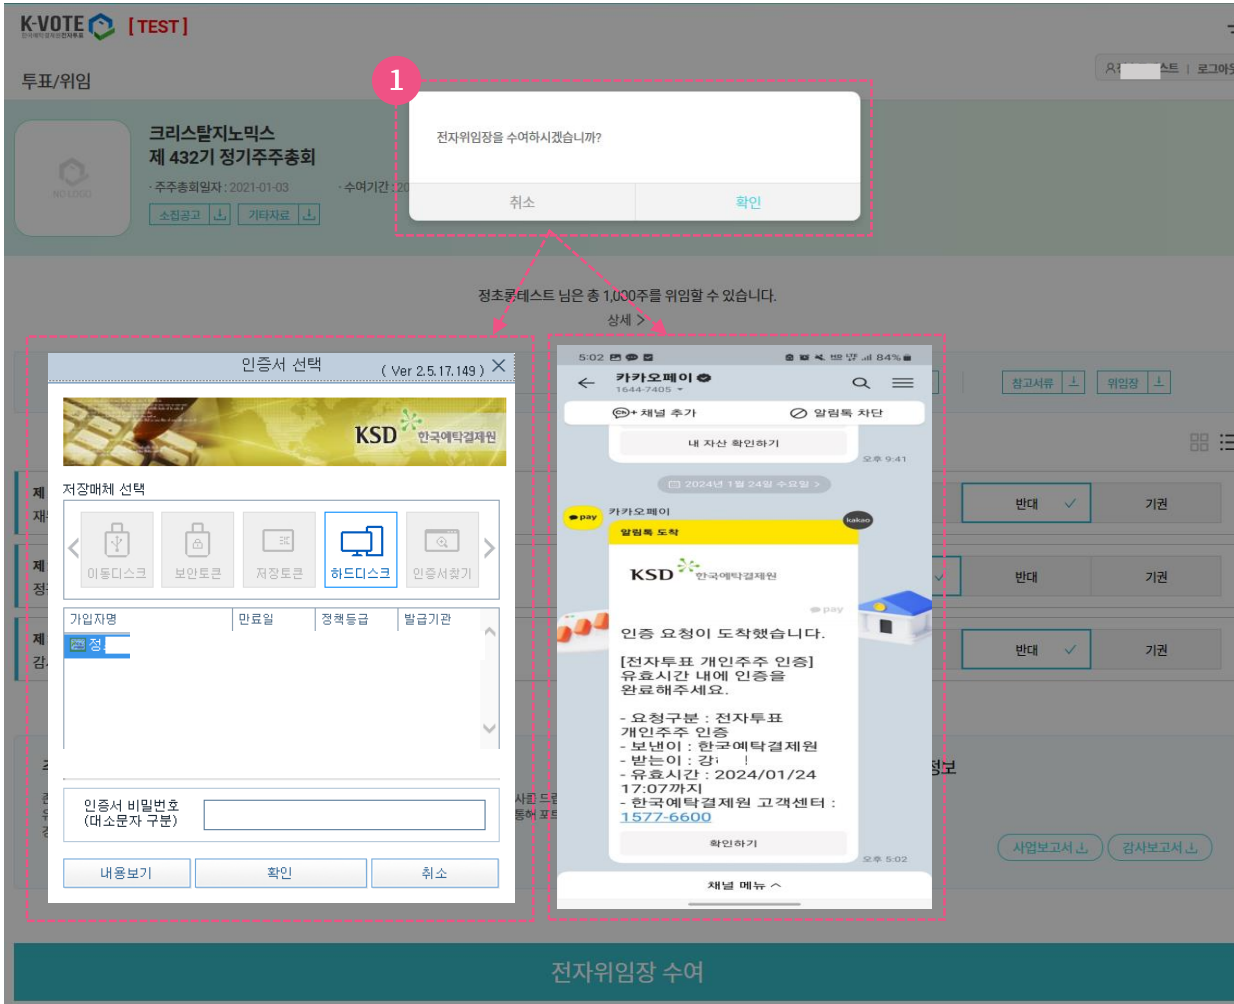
K-VOTE [TEST]

투표/위임

크리스탈지노믹스
제 432기 정기주주총회
· 주주총회일자 : 2021-01-03
· 수여기간 : 20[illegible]
소집공고 기타자료

1

전자위임장을 수여하시겠습니까?

취소 확인

정초롱테스트 님은 총 1,000주를 위임할 수 있습니다.
상세 >

참고서류 위임장

인증서 선택 ( Ver 2.5.17.149 )

KSD 한국예탁결제원

저장매체 선택

이동디스크 보안토큰 저장토큰 하드디스크 인증서찾기

| 가입자명 | 만료일 | 정책등급 | 발급기관 |
|---|---|---|---|
| 정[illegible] | | | |

인증서 비밀번호 (대소문자 구분)

내용보기 확인 취소

5:02 84%
카카오페이
1644-7405
채널 추가 알림톡 차단
내 자산 확인하기
오후 9:41
2024년 1월 24일 수요일 >
pay 카카오페이
알림톡 도착
kakao
KSD 한국예탁결제원
pay
인증 요청이 도착했습니다.

[전자투표 개인주주 인증]
유효시간 내에 인증을 완료해주세요.

- 요청구분 : 전자투표 개인주주 인증
- 보낸이 : 한국예탁결제원
- 받는이 : 강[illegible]
- 유효시간 : 2024/01/24 17:07까지
- 한국예탁결제원 고객센터 : 1577-6600
확인하기
오후 5:02
채널 메뉴 ^

반대 기권
반대 기권
반대 기권

정보
사업보고서 감사보고서

전자위임장 수여